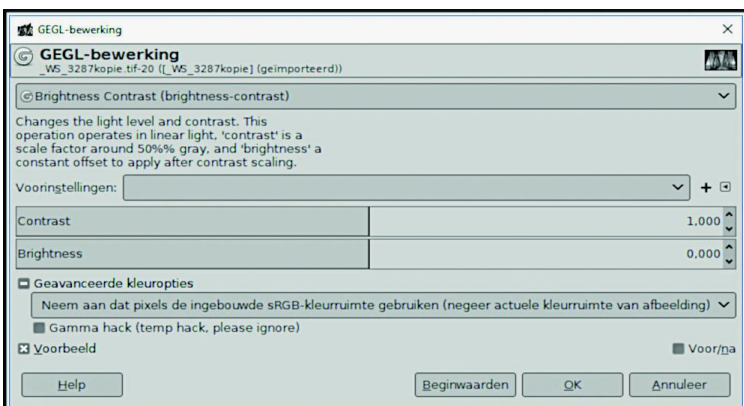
GEGL-bewerking

GEGL-bewerking
_WS_3287kopie.tif-20 ([_WS_3287kopie] (geïmporteerd))

Brightness Contrast (brightness-contrast)

Changes the light level and contrast. This operation operates in linear light, 'contrast' is a scale factor around 50%% gray, and 'brightness' a constant offset to apply after contrast scaling.

Voorinstellingen:

| Contrast | 1,000 |
|---|---|
| Brightness | 0,000 |

Geavanceerde kleuropties

Neem aan dat pixels de ingebouwde sRGB-kleurruimte gebruiken (negeer actuele kleurruimte van afbeelding)

Gamma hack (temp hack, please ignore)

Voorbeeld

Voor/na

Help

Beginwaarden

OK

Annuleer